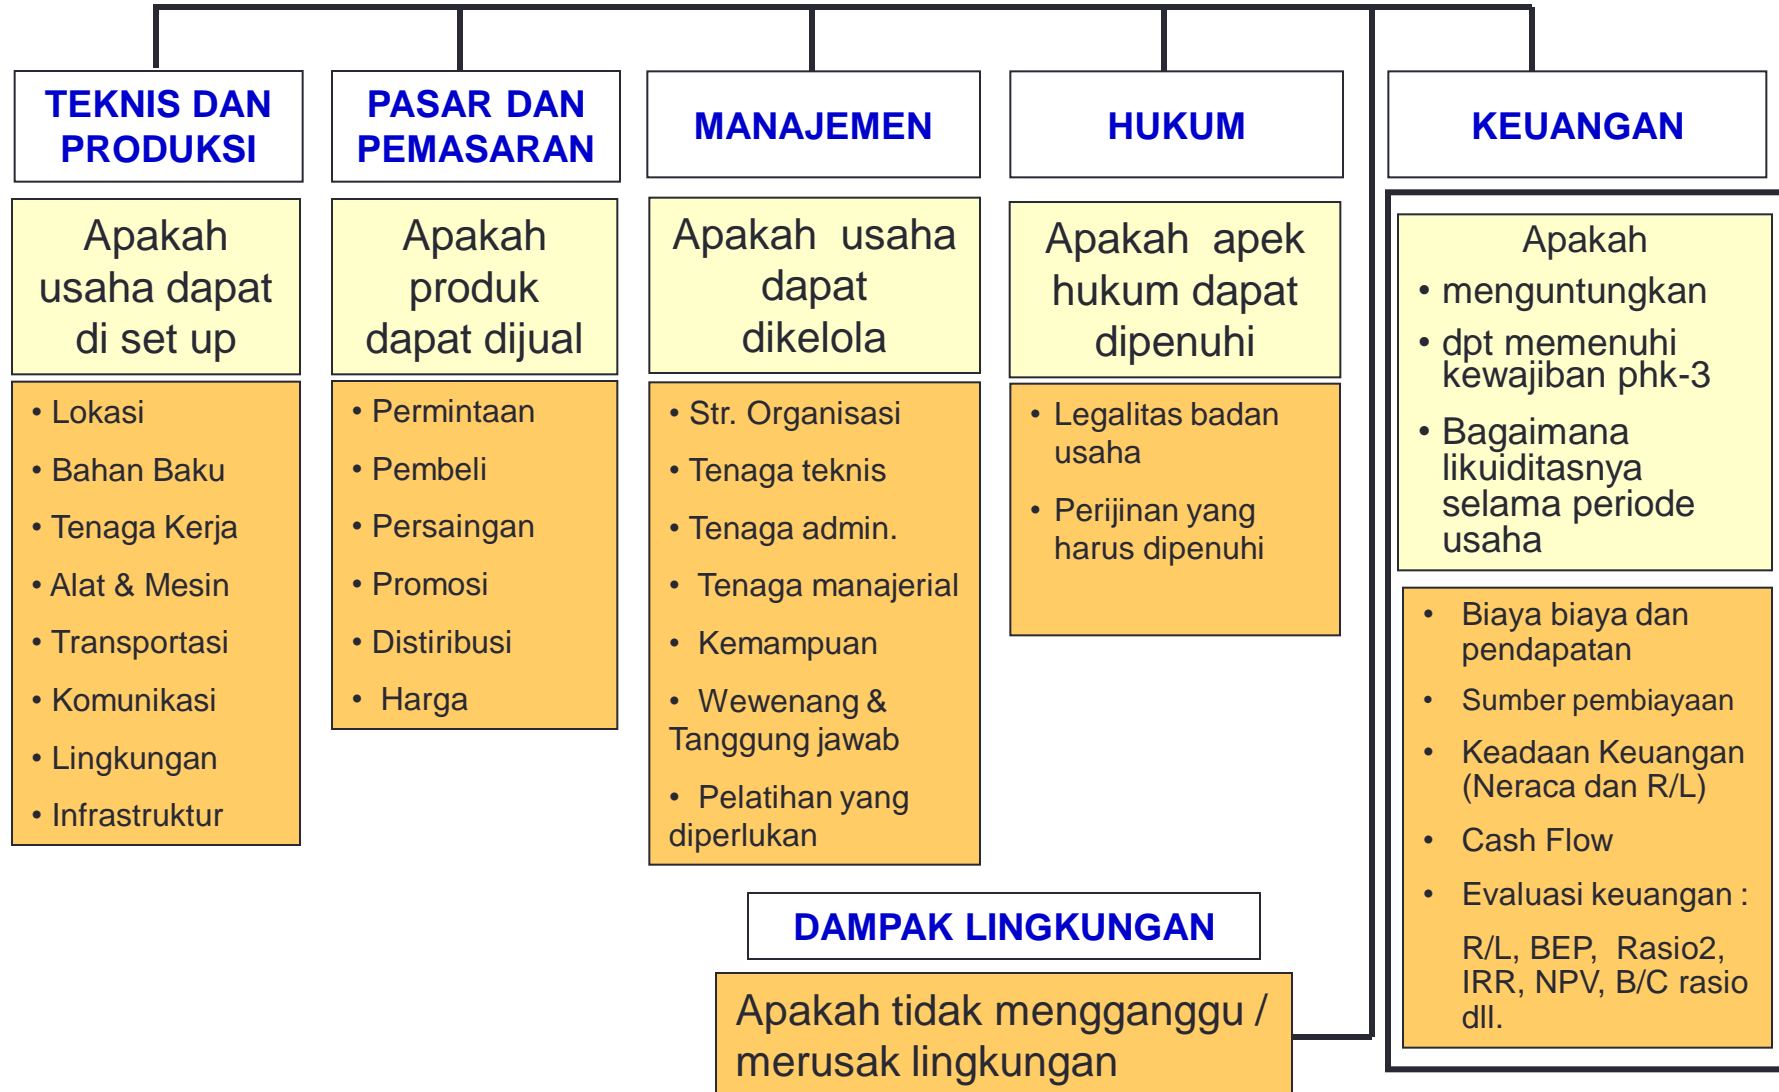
TEKNIS DAN PRODUKSI

Apakah usaha dapat di set up

• Lokasi
• Bahan Baku
• Tenaga Kerja
• Alat & Mesin
• Transportasi
• Komunikasi
• Lingkungan
• Infrastruktur

PASAR DAN PEMASARAN

Apakah produk dapat dijual

• Permintaan
• Pembeli
• Persaingan
• Promosi
• Distiribusi
• Harga

MANAJEMEN

Apakah usaha dapat dikelola

• Str. Organisasi
• Tenaga teknis
• Tenaga admin.
• Tenaga manajerial
• Kemampuan
• Wewenang & Tanggung jawab
• Pelatihan yang diperlukan

HUKUM

Apakah apek hukum dapat dipenuhi

• Legalitas badan usaha
• Perijinan yang harus dipenuhi

KEUANGAN

Apakah
• menguntungkan
• dpt memenuhi kewajiban phk-3
• Bagaimana likuiditasnya selama periode usaha

• Biaya biaya dan pendapatan
• Sumber pembiayaan
• Keadaan Keuangan (Neraca dan R/L)
• Cash Flow
• Evaluasi keuangan :
R/L, BEP, Rasio2, IRR, NPV, B/C rasio dll.

DAMPAK LINGKUNGAN

Apakah tidak mengganggu / merusak lingkungan